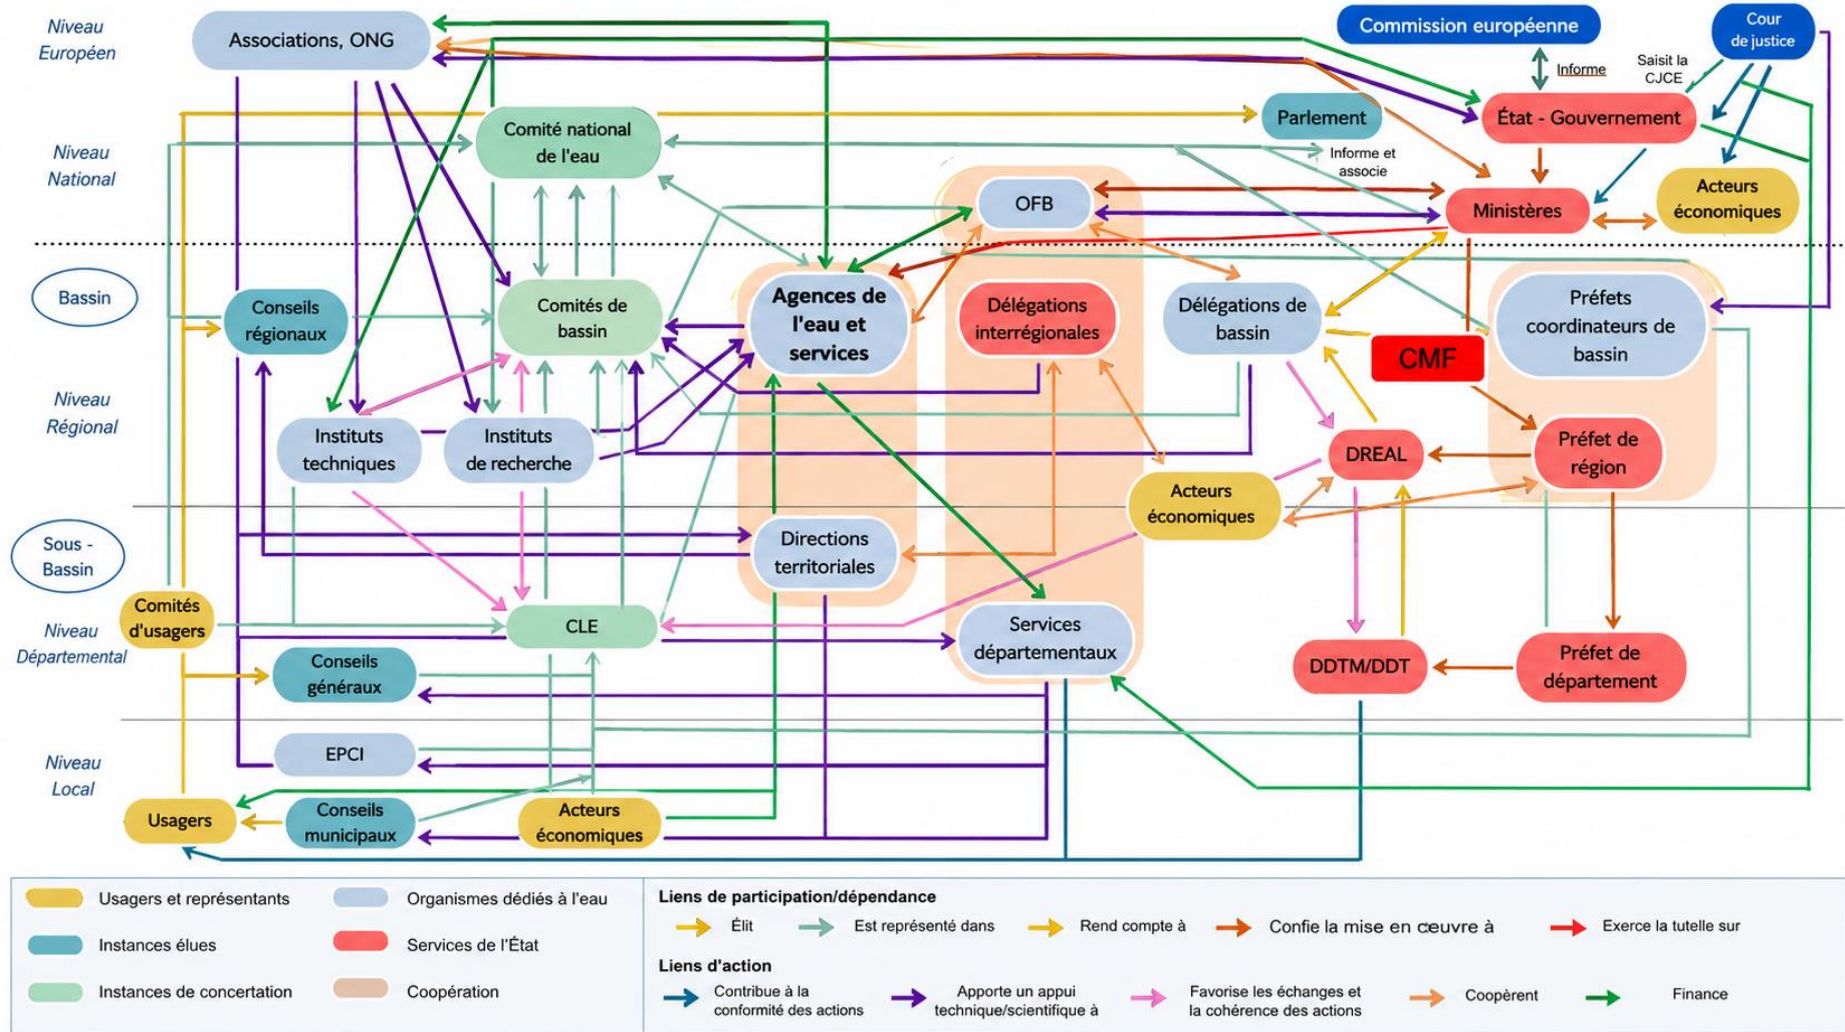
Niveau Européen

Associations, ONG

Commission européenne

Cour de justice

Informe

Saisit la CJCE

Niveau National

Comité national de l'eau

Parlement

État - Gouvernement

Informe et associe

OFB

Ministères

Acteurs économiques

Bassin

Conseils régionaux

Comités de bassin

Agences de l'eau et services

Délégations interrégionales

Délégations de bassin

CMF

Préfets coordinateurs de bassin

Niveau Régional

Instituts techniques

Instituts de recherche

DREAL

Préfet de région

Acteurs économiques

Sous - Bassin

Directions territoriales

Comités d'usagers

Niveau Départemental

CLE

Services départementaux

DDTM/DDT

Préfet de département

Conseils généraux

Niveau Local

EPCI

Usagers

Conseils municipaux

Acteurs économiques

Usagers et représentants

Organismes dédiés à l'eau

Instances élues

Services de l'État

Instances de concertation

Coopération

Liens de participation/dépendance

Élit

Est représenté dans

Rend compte à

Confie la mise en œuvre à

Exerce la tutelle sur

Liens d'action

Contribue à la conformité des actions

Apporte un appui technique/scientifique à

Favorise les échanges et la cohérence des actions

Coopèrent

Finance